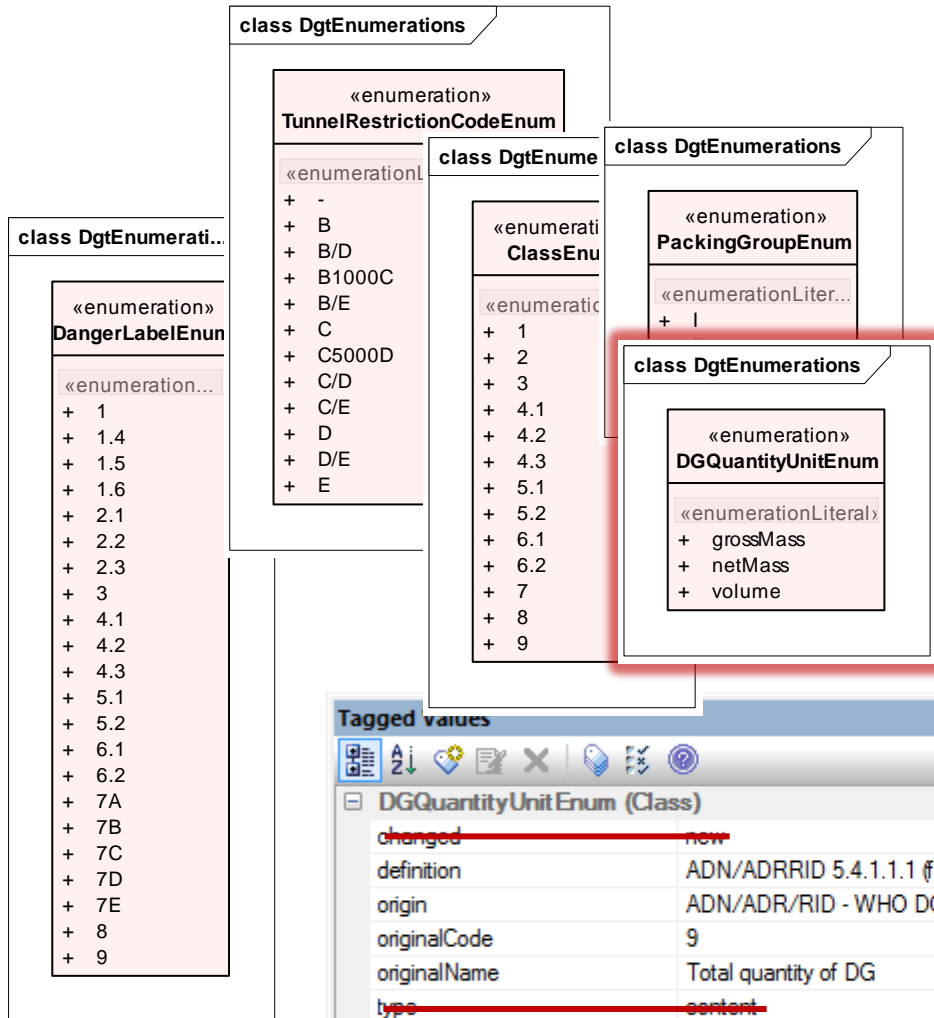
class DgtEnumerations

«enumeration»
TunnelRestrictionCodeEnum

«enumerationL

+ -
+ B
+ B/D
+ B1000C
+ B/E
+ C
+ C5000D
+ C/D
+ C/E
+ D
+ D/E
+ E

class DgtEnumerati...

«enumeration»
DangerLabelEnum

«enumeration...

+ 1
+ 1.4
+ 1.5
+ 1.6
+ 2.1
+ 2.2
+ 2.3
+ 3
+ 4.1
+ 4.2
+ 4.3
+ 5.1
+ 5.2
+ 6.1
+ 6.2
+ 7A
+ 7B
+ 7C
+ 7D
+ 7E
+ 8
+ 9

class DgtEnume

«enumeratio
ClassEnu

«enumeratio

+ 1
+ 2
+ 3
+ 4.1
+ 4.2
+ 4.3
+ 5.1
+ 5.2
+ 6.1
+ 6.2
+ 7
+ 8
+ 9

class DgtEnumerations

«enumeration»
PackingGroupEnum

«enumerationLiter...

+ I

class DgtEnumerations

«enumeration»
DGQuantityUnitEnum

«enumerationLiteral»

+ grossMass
+ netMass
+ volume

Tagged Values

DGQuantityUnitEnum (Class)

| | |
|---|---|
| changed | new |
| definition | ADN/ADRRID 5.4.1.1.1 (f |
| origin | ADN/ADR/RID - WHO DO |
| originalCode | 9 |
| originalName | Total quantity of DG |
| type | content |